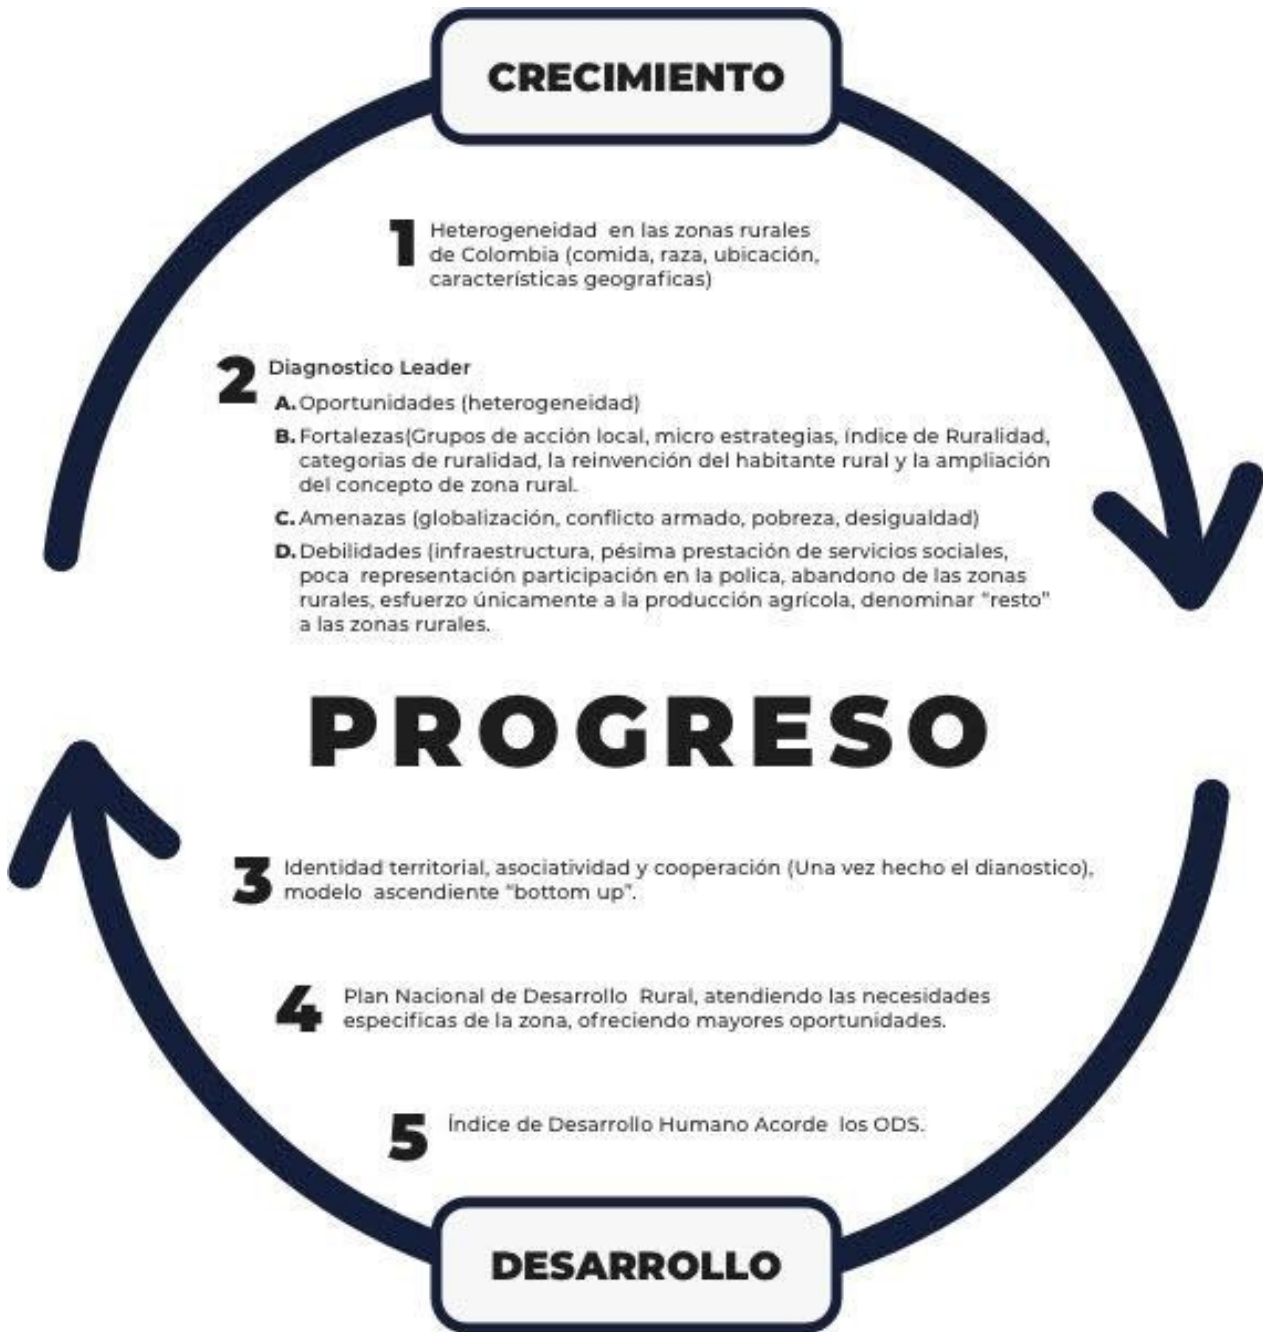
CRECIMIENTO

1 Heterogeneidad en las zonas rurales de Colombia (comida, raza, ubicación, características geograficas)

2 Diagnostico Leader

A. Oportunidades (heterogeneidad)

B. Fortalezas(Grupos de acción local, micro estrategias, índice de Ruralidad, categorias de ruralidad, la reinvención del habitante rural y la ampliación del concepto de zona rural.

C. Amenazas (globalización, conflicto armado, pobreza, desigualdad)

D. Debilidades (infraestructura, pésima prestación de servicios sociales, poca representación participación en la polica, abandono de las zonas rurales, esfuerzo únicamente a la producción agrícola, denominar "resto" a las zonas rurales.

PROGRESO

3 Identidad territorial, asociatividad y cooperación (Una vez hecho el dianostico), modelo ascendiente "bottom up".

4 Plan Nacional de Desarrollo Rural, atendiendo las necesidades especificas de la zona, ofreciendo mayores oportunidades.

5 Índice de Desarrollo Humano Acorde los ODS.

DESARROLLO